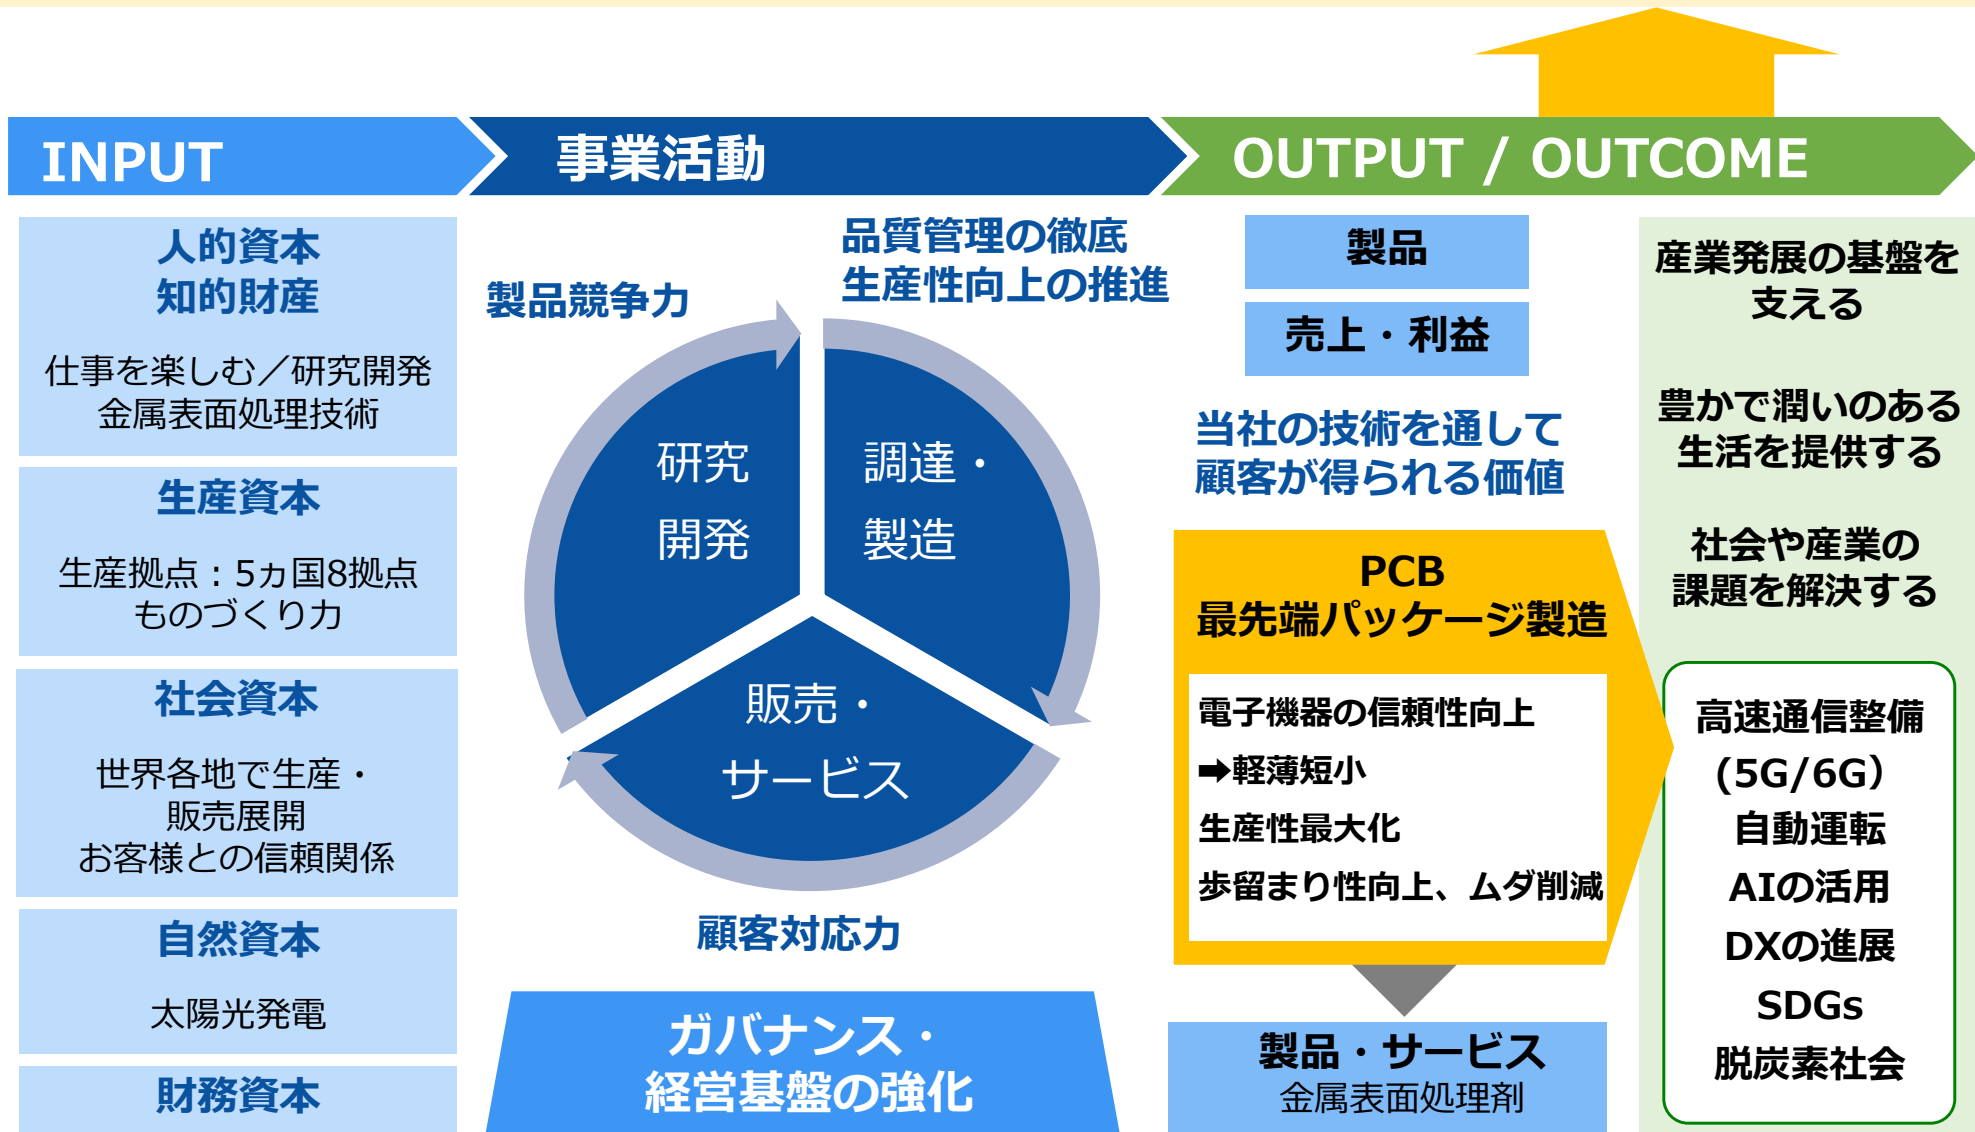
INPUT

事業活動

OUTPUT / OUTCOME

人的資本
知的財産

仕事を楽しむ／研究開発
金属表面処理技術

生産資本

生産拠点：5カ国8拠点
ものづくり力

社会資本

世界各地で生産・
販売展開
お客様との信頼関係

自然資本

太陽光発電

財務資本

製品競争力

品質管理の徹底
生産性向上の推進

研究
開発

調達・
製造

販売・
サービス

顧客対応力

ガバナンス・
経営基盤の強化

製品

売上・利益

当社の技術を通して
顧客が得られる価値

PCB
最先端パッケージ製造

電子機器の信頼性向上
➡軽薄短小
生産性最大化
歩留まり性向上、ムダ削減

製品・サービス
金属表面処理剤

産業発展の基盤を
支える

豊かで潤いのある
生活を提供する

社会や産業の
課題を解決する

高速通信整備
(5G/6G)
自動運転
AIの活用
DXの進展
SDGs
脱炭素社会